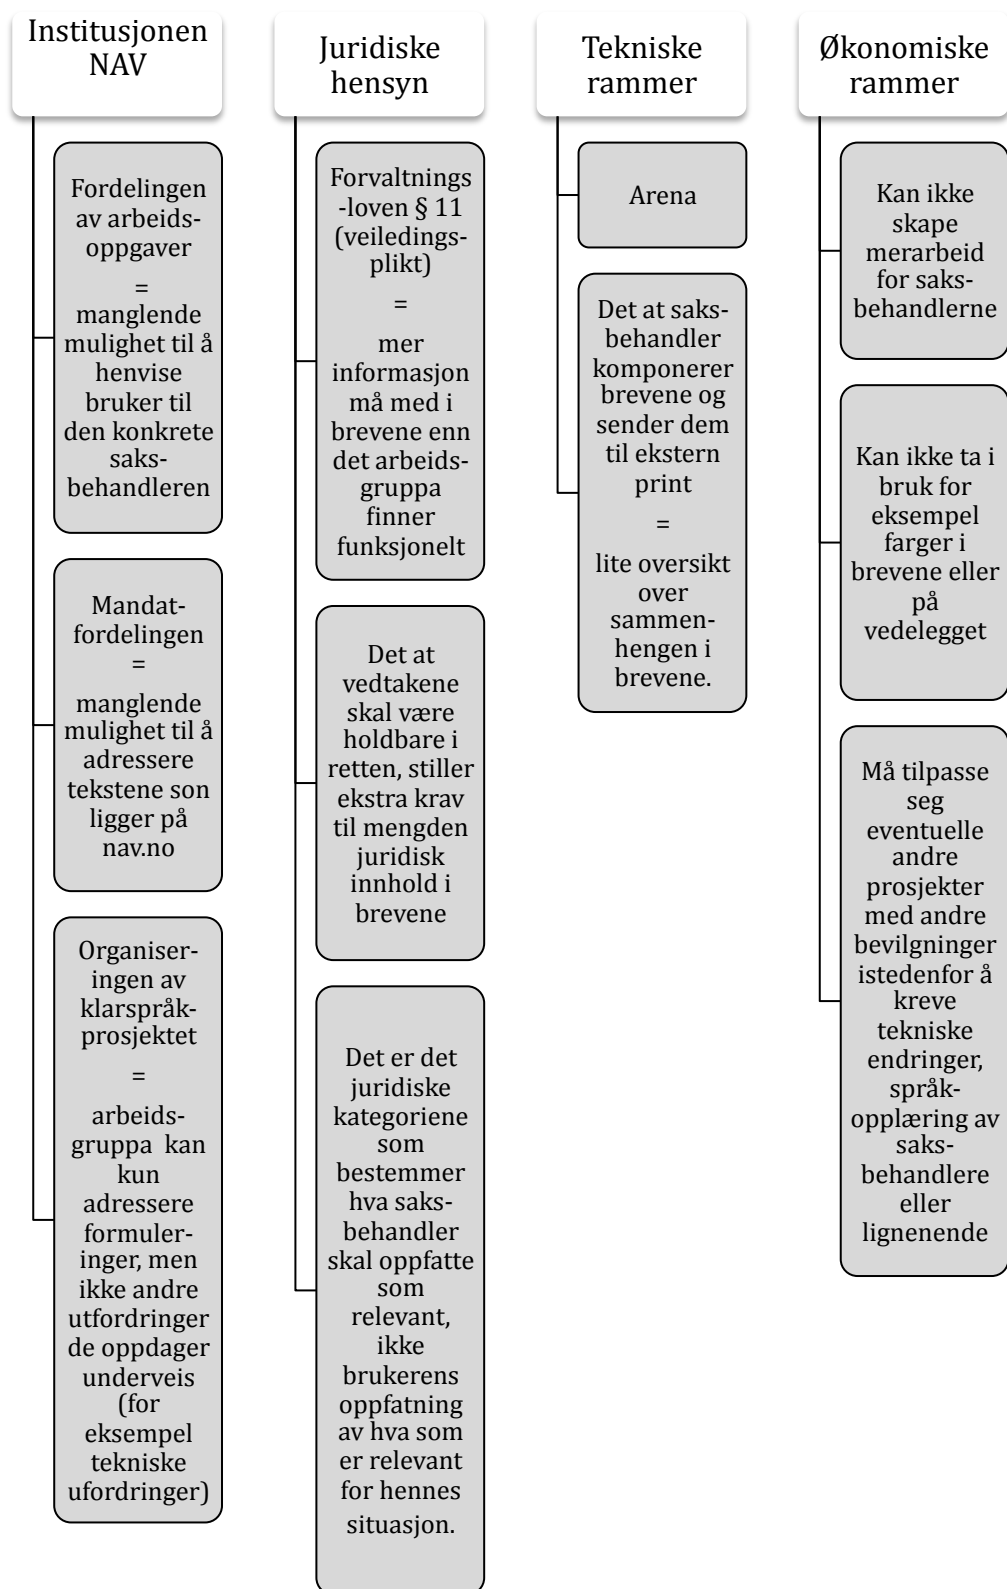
Institusjonen NAV

Fordelingen av arbeidsoppgaver
=
manglende mulighet til å henvise bruker til den konkrete saksbehandleren

Mandatfordelingen
=
manglende mulighet til å adressere tekstene son ligger på nav.no

Organiseringen av klarspråkprosjektet
=
arbeidsgruppa kan kun adressere formuleringer, men ikke andre utfordringer de oppdager underveis (for eksempel tekniske ufordringer)

Juridiske hensyn

Forvaltnings-loven § 11 (veiledingsplikt)
=
mer informasjon må med i brevene enn det arbeidsgruppa finner funksjonelt

Det at vedtakene skal være holdbare i retten, stiller ekstra krav til mengden juridisk innhold i brevene

Det er det juridiske kategoriene som bestemmer hva saksbehandler skal oppfatte som relevant, ikke brukerens oppfatning av hva som er relevant for hennes situasjon.

Tekniske rammer

Arena

Det at saksbehandler komponerer brevene og sender dem til ekstern print
=
lite oversikt over sammenhengen i brevene.

Økonomiske rammer

Kan ikke skape merarbeid for saksbehandlerne

Kan ikke ta i bruk for eksempel farger i brevene eller på vedelegget

Må tilpasse seg eventuelle andre prosjekter med andre bevilgninger istedenfor å kreve tekniske endringer, språkopplæring av saksbehandlere eller lignenende